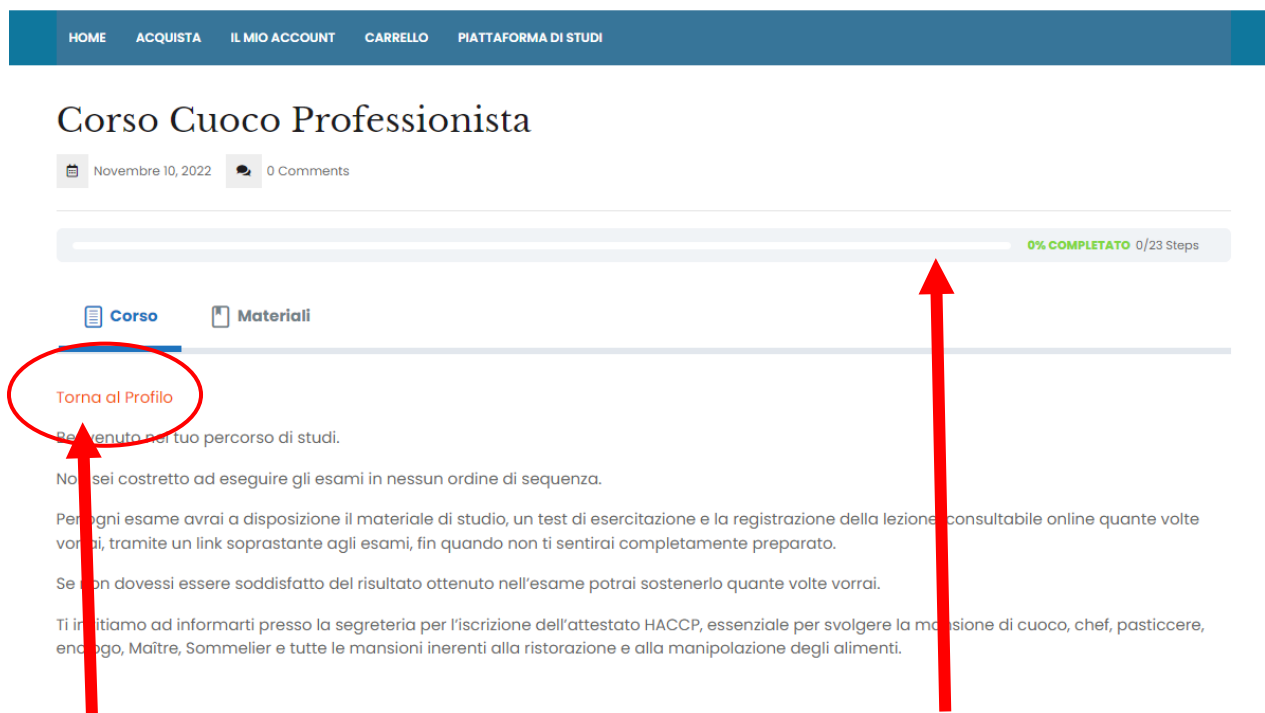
HOME ACQUISTA IL MIO ACCOUNT CARRELLO PIATTAFORMA DI STUDI

Corso Cuoco Professionista

Novembre 10, 2022 0 Comments

0% COMPLETATO 0/23 Steps

Corso Materiali

Torna al Profilo

Be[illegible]venuto nel tuo percorso di studi.

No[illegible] sei costretto ad eseguire gli esami in nessun ordine di sequenza.

Per ogni esame avrai a disposizione il materiale di studio, un test di esercitazione e la registrazione della lezione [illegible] consultabile online quante volte vo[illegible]ai, tramite un link soprastante agli esami, fin quando non ti sentirai completamente preparato.

Se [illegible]on dovessi essere soddisfatto del risultato ottenuto nell'esame potrai sostenerlo quante volte vorrai.

Ti in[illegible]itiamo ad informarti presso la segreteria per l'iscrizione dell'attestato HACCP, essenziale per svolgere la ma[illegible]sione di cuoco, chef, pasticcere, en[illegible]ogo, Maître, Sommelier e tutte le mansioni inerenti alla ristorazione e alla manipolazione degli alimenti.